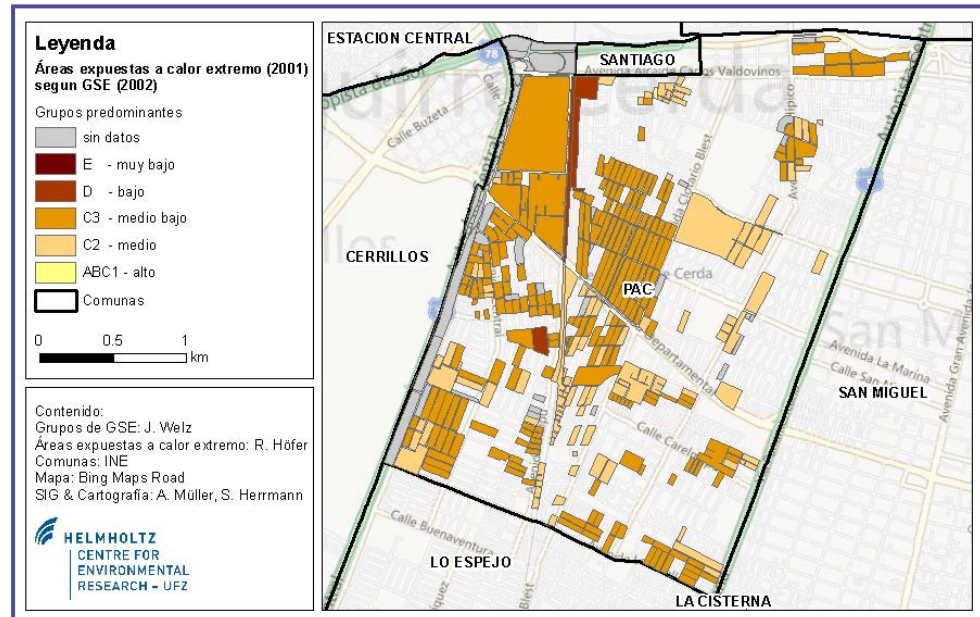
Leyenda

Áreas expuestas a calor extremo (2001) segun GSE (2002)

Grupos predominantes

sin datos

E - muy bajo

D - bajo

C3 - medio bajo

C2 - medio

ABC1 - alto

Comunas

0 0.5 1 km

Contenido:
Grupos de GSE: J. Welz
Áreas expuestas a calor extremo: R. Höfer
Comunas: INE
Mapa: Bing Maps Road
SIG & Cartografía: A. Müller, S. Herrmann

HELMHOLTZ
CENTRE FOR ENVIRONMENTAL RESEARCH - UFZ

ESTACION CENTRAL

SANTIAGO

CERRILLOS

PAC

SAN MIGUEL

LO ESPEJO

LA CISTERNA

Calle Buzeta

Calle Carlos Valdovinos

Clotario Blest

Pedro Aguirre Cerda

Departamental

Avenida La Marina

Calle Carelo

Calle Buenaventura

Autopista Central

Avenida Gran Avenida

San Miguel

Cerrillos

78